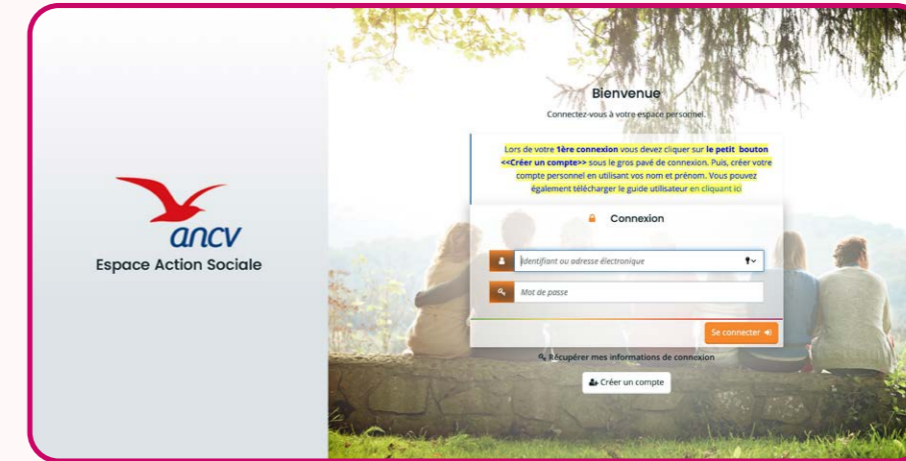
ancv
Espace Action Sociale

Bienvenue

Connectez-vous à votre espace personnel.

Lors de votre 1ère connexion vous devez cliquer sur le petit bouton <<Créer un compte>> sous le gros pavé de connexion. Puis, créer votre compte personnel en utilisant vos nom et prénom. Vous pouvez également télécharger le guide utilisateur en cliquant ici

Connexion

Identifiant ou adresse électronique

Mot de passe

Se connecter

Récupérer mes informations de connexion

Créer un compte